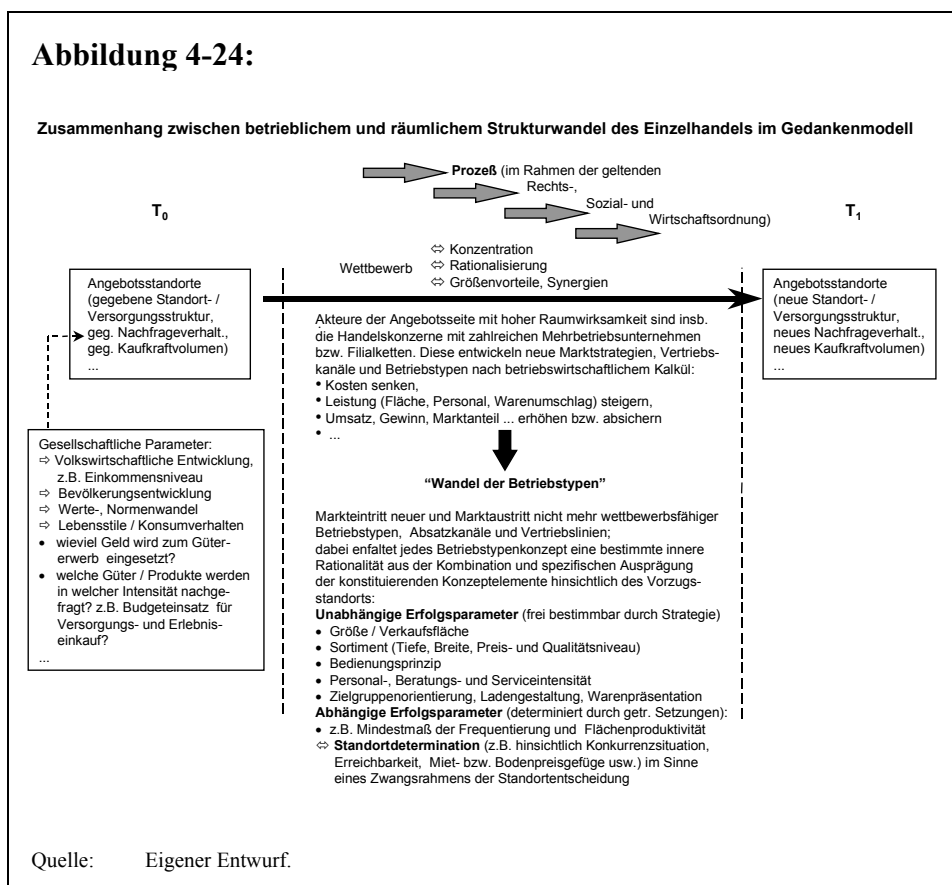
# Abbildung 4-24:

**Zusammenhang zwischen betrieblichem und räumlichem Strukturwandel des Einzelhandels im Gedankenmodell**

**Prozeß** (im Rahmen der geltenden Rechts-, Sozial- und Wirtschaftsordnung)

$T_0$

$T_1$

Wettbewerb
⇔ Konzentration
⇔ Rationalisierung
⇔ Größenvorteile, Synergien

Angebotsstandorte (gegebene Standort- / Versorgungsstruktur, geg. Nachfrageverhalt., geg. Kaufkraftvolumen)
...

Angebotsstandorte (neue Standort- / Versorgungsstruktur, neues Nachfrageverhalt., neues Kaufkraftvolumen)
...

Akteure der Angebotsseite mit hoher Raumwirksamkeit sind insb. die Handelskonzerne mit zahlreichen Mehrbetriebsunternehmen bzw. Filialketten. Diese entwickeln neue Marktstrategien, Vertriebskanäle und Betriebstypen nach betriebswirtschaftlichem Kalkül:
• Kosten senken,
• Leistung (Fläche, Personal, Warenumschlag) steigern,
• Umsatz, Gewinn, Marktanteil ... erhöhen bzw. absichern
• ...

Gesellschaftliche Parameter:
⇨ Volkswirtschaftliche Entwicklung, z.B. Einkommensniveau
⇨ Bevölkerungsentwicklung
⇨ Werte-, Normenwandel
⇨ Lebensstile / Konsumverhalten
• wieviel Geld wird zum Gütererwerb eingesetzt?
• welche Güter / Produkte werden in welcher Intensität nachgefragt? z.B. Budgeteinsatz für Versorgungs- und Erlebniseinkauf?
...

**"Wandel der Betriebstypen"**

Markteintritt neuer und Marktaustritt nicht mehr wettbewerbsfähiger Betriebstypen, Absatzkanäle und Vertriebslinien;
dabei enfaltet jedes Betriebstypenkonzept eine bestimmte innere Rationalität aus der Kombination und spezifischen Ausprägung der konstituierenden Konzeptelemente hinsichtlich des Vorzugsstandorts:
**Unabhängige Erfolgsparameter** (frei bestimmbar durch Strategie)
• Größe / Verkaufsfläche
• Sortiment (Tiefe, Breite, Preis- und Qualitätsniveau)
• Bedienungsprinzip
• Personal-, Beratungs- und Serviceintensität
• Zielgruppenorientierung, Ladengestaltung, Warenpräsentation
**Abhängige Erfolgsparameter** (determiniert durch getr. Setzungen):
• z.B. Mindestmaß der Frequentierung und Flächenproduktivität
⇨ **Standortdetermination** (z.B. hinsichtlich Konkurrenzsituation, Erreichbarkeit, Miet- bzw. Bodenpreisgefüge usw.) im Sinne eines Zwangsrahmens der Standortentscheidung

Quelle: Eigener Entwurf.